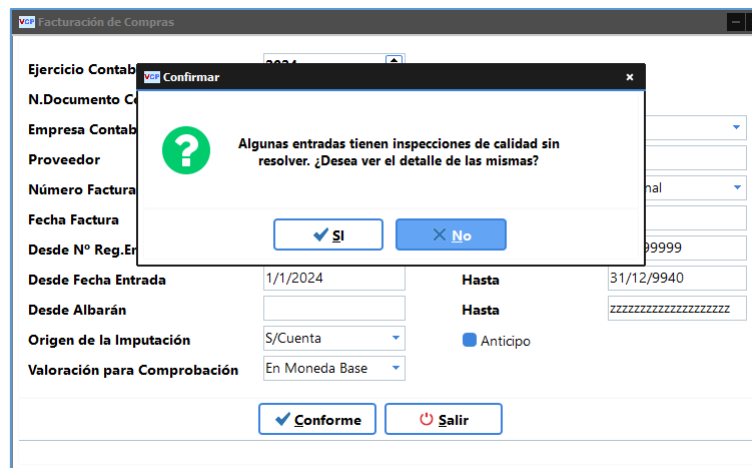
VGP Facturación de Compras

Ejercicio Contab
2024
N.Documento Co
Empresa Contab
Proveedor
Número Factura
nal
Fecha Factura
Desde Nº Reg.En
99999
Desde Fecha Entrada
1/1/2024
Hasta
31/12/9940
Desde Albarán
Hasta
zzzzzzzzzzzzzzzzzzzz
Origen de la Imputación
S/Cuenta
Anticipo
Valoración para Comprobación
En Moneda Base

Conforme
Salir

VGP Confirmar
×
Algunas entradas tienen inspecciones de calidad sin resolver. ¿Desea ver el detalle de las mismas?
Sí
No